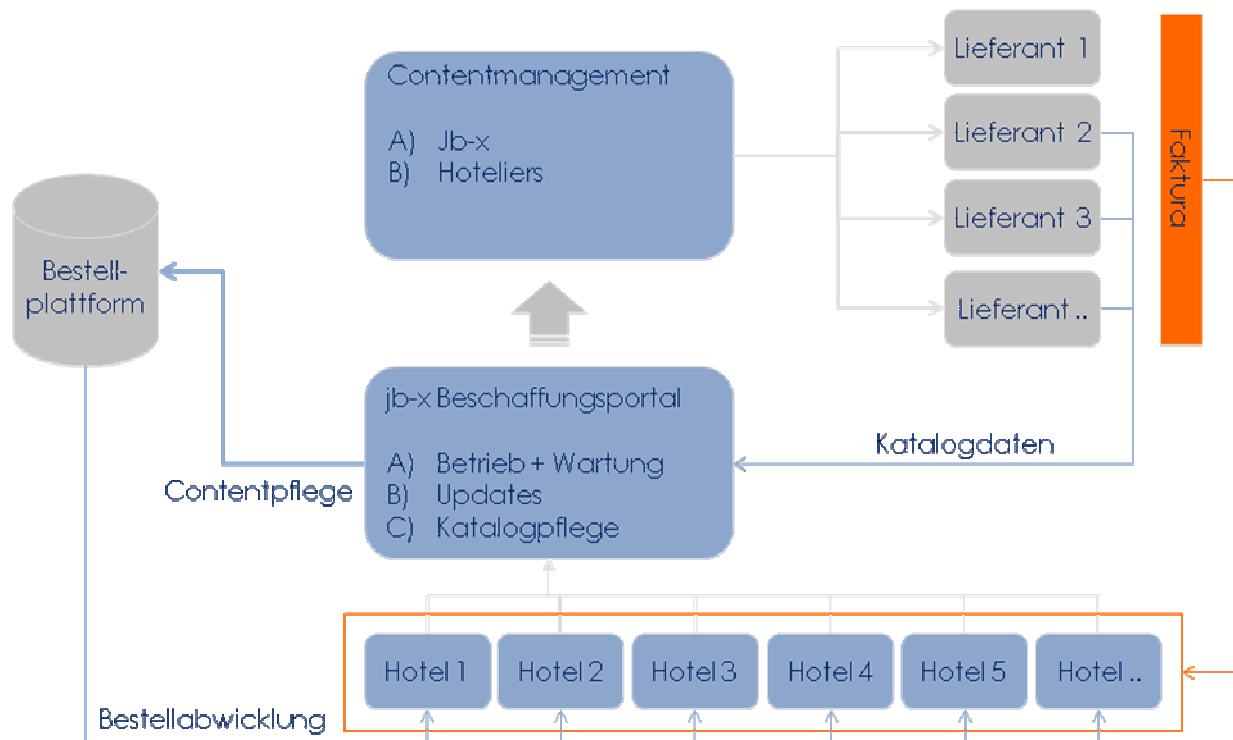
Contentmanagement

A) Jb-x
B) Hoteliers

Lieferant 1
Lieferant 2
Lieferant 3
Lieferant ..

Faktura

Bestellplattform

jb-x Beschaffungsportal

A) Betrieb + Wartung
B) Updates
C) Katalogpflege

Katalogdaten

Contentpflege

Hotel 1
Hotel 2
Hotel 3
Hotel 4
Hotel 5
Hotel ..

Bestellabwicklung